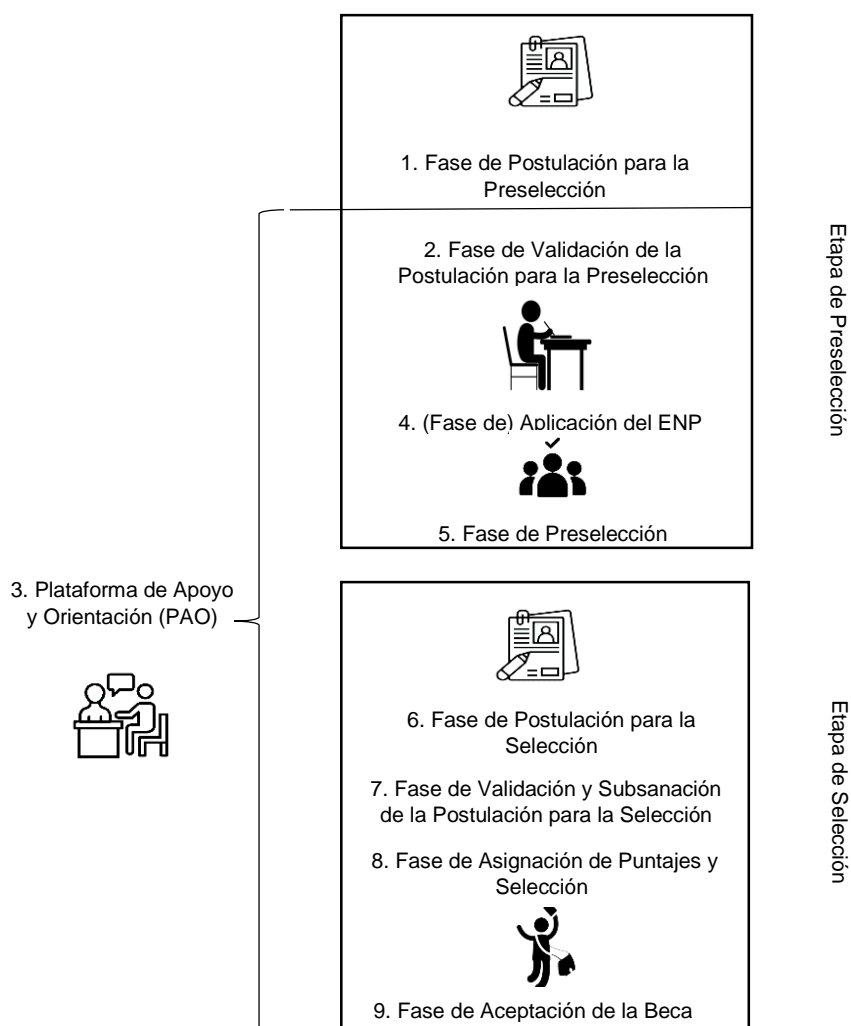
1. Fase de Postulación para la Preselección

2. Fase de Validación de la Postulación para la Preselección

4. (Fase de) Aplicación del ENP

5. Fase de Preselección

Etapa de Preselección

3. Plataforma de Apoyo y Orientación (PAO)

6. Fase de Postulación para la Selección

7. Fase de Validación y Subsanación de la Postulación para la Selección

8. Fase de Asignación de Puntajes y Selección

9. Fase de Aceptación de la Beca

Etapa de Selección